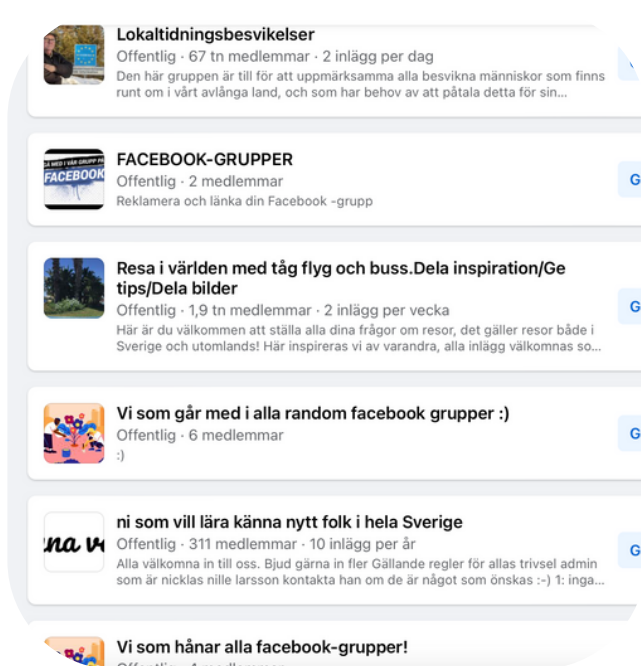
Lokaltidningsbesvikelser
Offentlig · 67 tn medlemmar · 2 inlägg per dag
Den här gruppen är till för att uppmärksamma alla besvikna människor som finns runt om i vårt avlånga land, och som har behov av att påtala detta för sin...

FACEBOOK
FACEBOOK-GRUPPER
Offentlig · 2 medlemmar
Reklamera och länka din Facebook -grupp
G

Resa i världen med tåg flyg och buss.Dela inspiration/Ge tips/Dela bilder
Offentlig · 1,9 tn medlemmar · 2 inlägg per vecka
Här är du välkommen att ställa alla dina frågor om resor, det gäller resor både i Sverige och utomlands! Här inspireras vi av varandra, alla inlägg välkomnas so...
G

Vi som går med i alla random facebook grupper :)
Offentlig · 6 medlemmar
:)
G

ni som vill lära känna nytt folk i hela Sverige
Offentlig · 311 medlemmar · 10 inlägg per år
Alla välkomna in till oss. Bjud gärna in fler Gällande regler för allas trivsel admin som är nicklas nille larsson kontakta han om de är något som önskas :-) 1: inga...
G

Vi som hånar alla facebook-grupper!
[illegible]